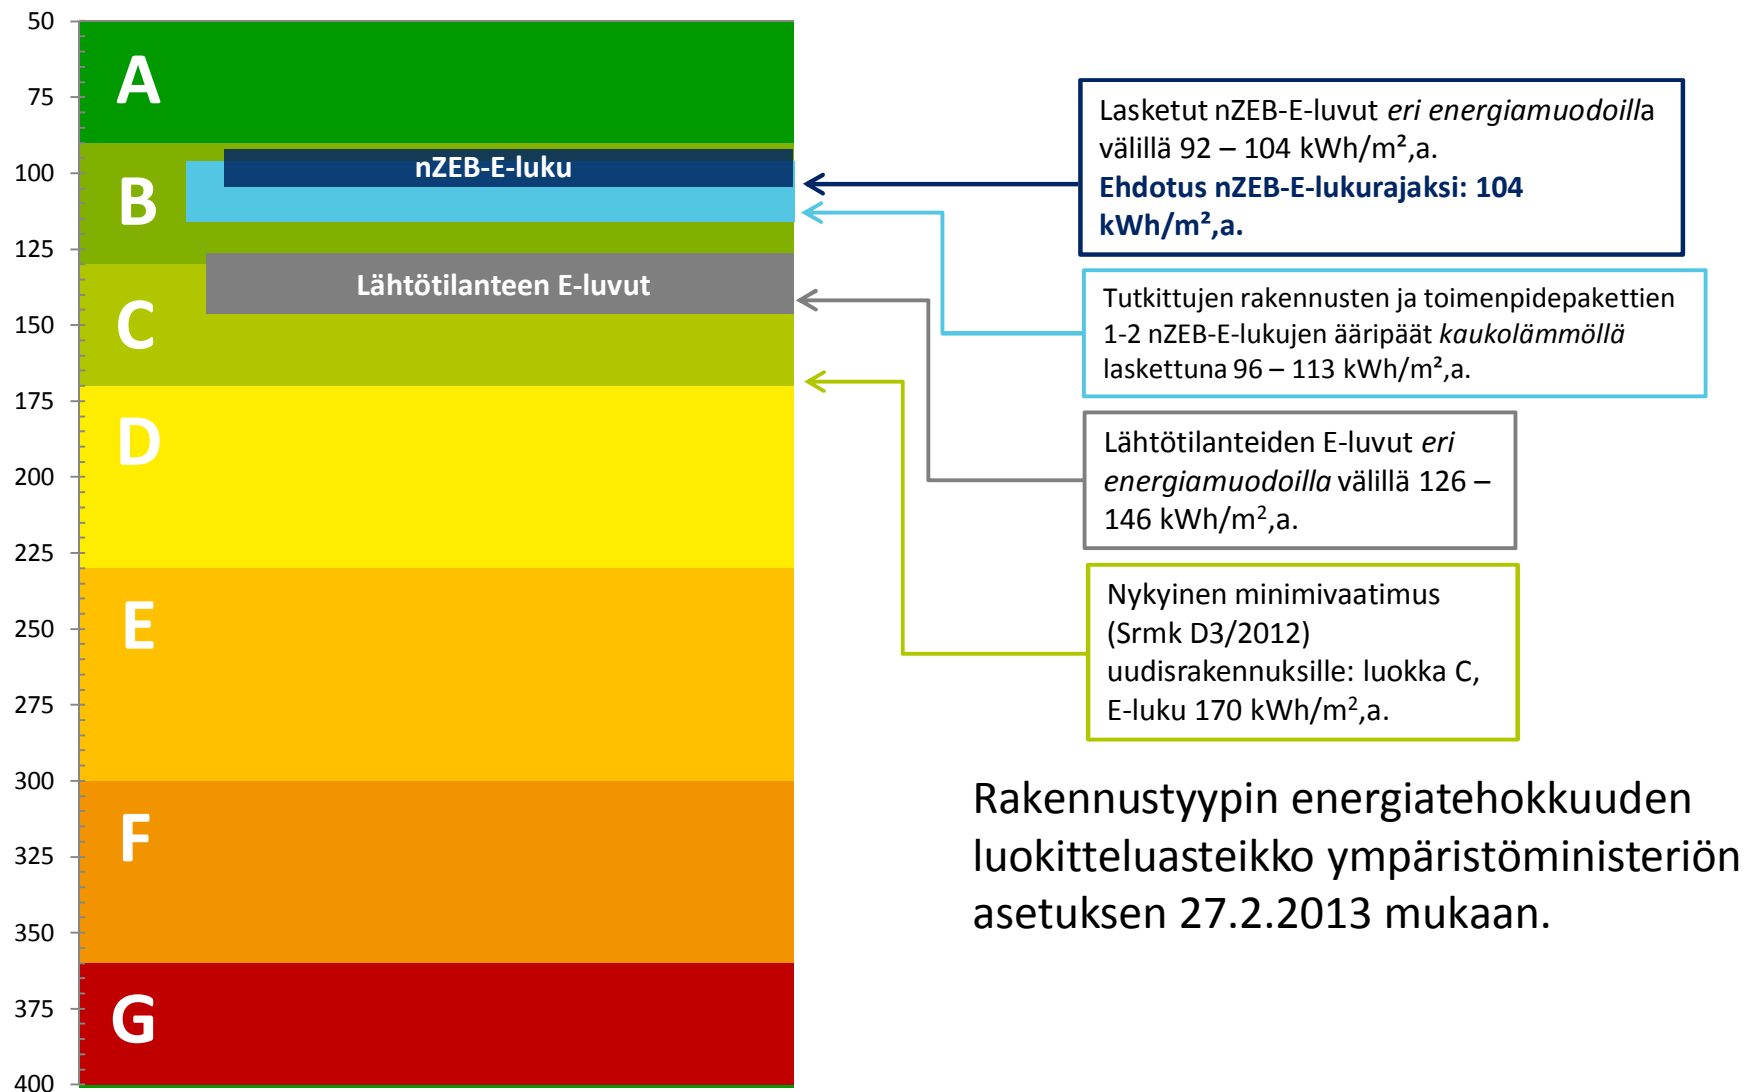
50
75
100
125
150
175
200
225
250
275
300
325
350
375
400

A
B
nZEB-E-luku
Lähtötilanteen E-luvut
C
D
E
F
G

Lasketut nZEB-E-luvut *eri energiamuodoilla* välillä 92 – 104 kWh/m²,a.
**Ehdotus nZEB-E-lukurajaksi: 104 kWh/m²,a.**

Tutkittujen rakennusten ja toimenpidepakettien 1-2 nZEB-E-lukujen ääripäät *kaukolämmöllä* laskettuna 96 – 113 kWh/m²,a.

Lähtötilanteiden E-luvut *eri energiamuodoilla* välillä 126 – 146 kWh/m²,a.

Nykyinen minimivaatimus (Srmk D3/2012) uudisrakennuksille: luokka C, E-luku 170 kWh/m²,a.

Rakennustyypin energiatehokkuuden luokitteluasteikko ympäristöministeriön asetuksen 27.2.2013 mukaan.